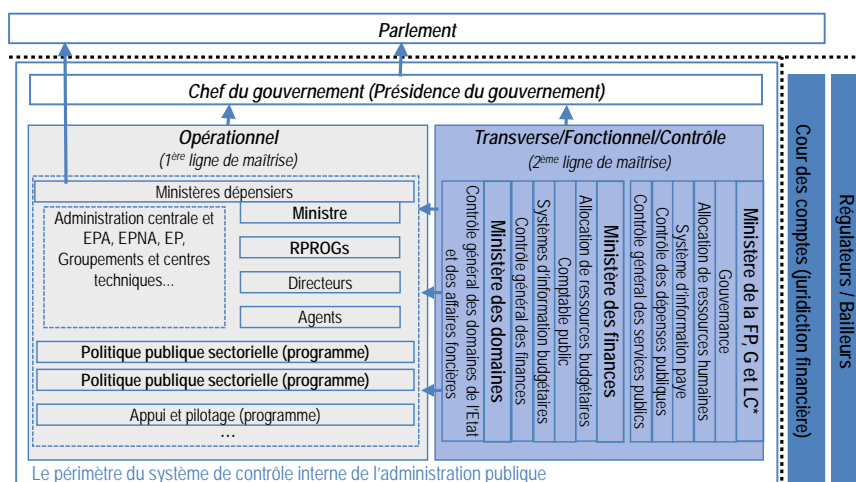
Parlement

Chef du gouvernement (Présidence du gouvernement)

Opérationnel
(1ère ligne de maîtrise)

Ministères dépensiers

Administration centrale et EPA, EPNA, EP, Groupements et centres techniques...

Ministre

RPROGs

Directeurs

Agents

Politique publique sectorielle (programme)

Politique publique sectorielle (programme)

Appui et pilotage (programme)

…

Transverse/Fonctionnel/Contrôle
(2ème ligne de maîtrise)

Contrôle général des domaines de l'Etat et des affaires foncières

Ministère des domaines

Contrôle général des finances

Systèmes d'information budgétaires

Comptable public

Allocation de ressources budgétaires

Ministère des finances

Contrôle général des services publics

Contrôle des dépenses publiques

Système d'information paye

Allocation de ressources humaines

Gouvernance

Ministère de la FP, G et LC*

Cour des comptes (juridiction financière)

Régulateurs / Bailleurs

Le périmètre du système de contrôle interne de l'administration publique